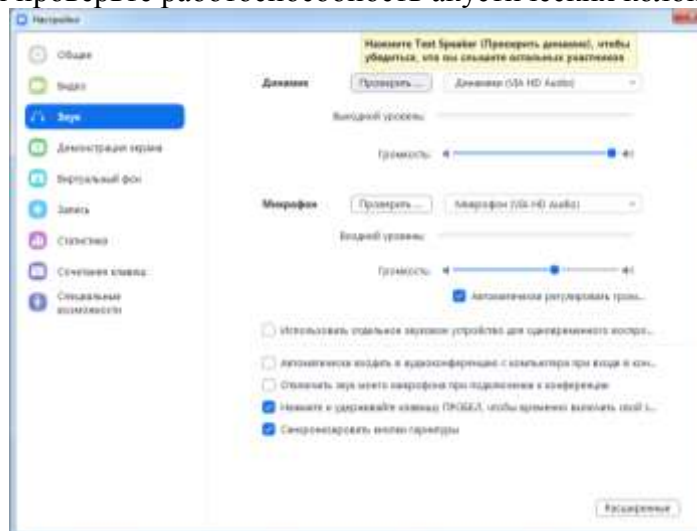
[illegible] проверьте работоспособность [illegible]

Настройки

Общие
Видео
Звук
Демонстрация экрана
Виртуальный фон
Запись
Статистика
Сочетания клавиш
Специальные возможности

Нажмите Test Speaker (Проверить динамик), чтобы убедиться, что вы слышите остальных участников

Динамик
Проверить...
Динамики (USB HD Audio)
Выходной уровень:
Громкость:

Микрофон
Проверить...
Микрофон (USB HD Audio)
Входной уровень:
Громкость:
Автоматически регулировать гром...

Использовать отдельное звуковое устройство для одновременного воспро...

Автоматически входить в аудиоконференцию с компьютера при входе в кон...
Отключать звук моего микрофона при подключении к конференции
Нажмите и удерживайте клавишу ПРОБЕЛ, чтобы временно включить свой з...
Синхронизировать кнопки гарнитуры

Расширенные